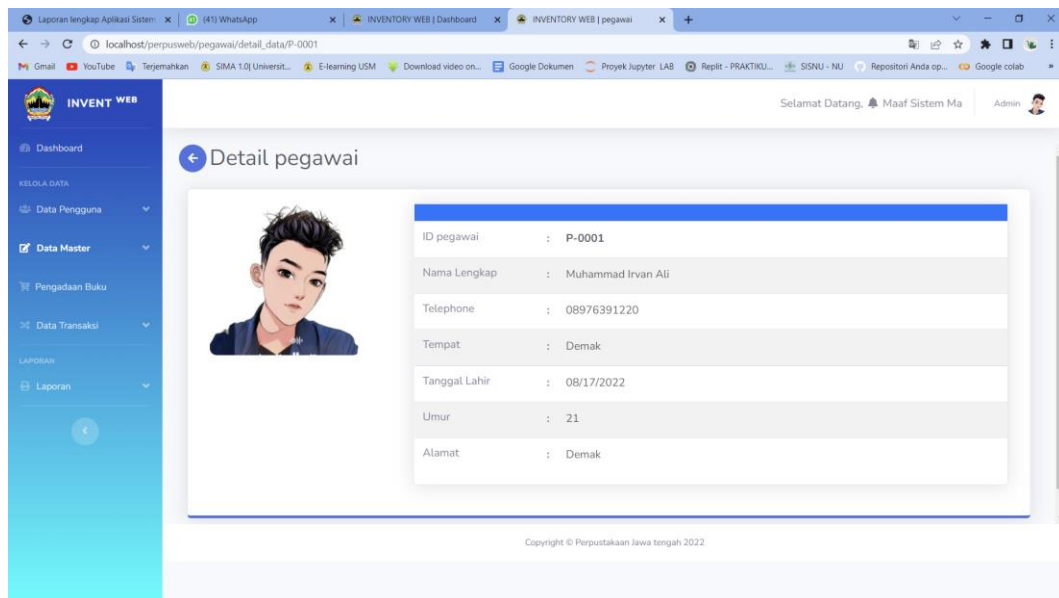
Laporan lengkap Aplikasi Sistem × (41) WhatsApp × INVENTORY WEB | Dashboard × INVENTORY WEB | pegawai × +

localhost/perpusweb/pegawai/detail_data/P-0001

Gmail YouTube Terjemahkan SIMA 1.0| Universit... E-learning USM Download video on... Google Dokumen Proyek Jupyter LAB Replit - PRAKTIKU... SISNU - NU Repositori Anda op... Google colab

INVENT WEB

Selamat Datang, Maaf Sistem Ma Admin

Dashboard

KELOLA DATA

Data Pengguna

Data Master

Pengadaan Buku

Data Transaksi

LAPORAN

Laporan

Detail pegawai

| ID pegawai | : P-0001 |
|---|---|
| Nama Lengkap | : Muhammad Irvan Ali |
| Telephone | : 08976391220 |
| Tempat | : Demak |
| Tanggal Lahir | : 08/17/2022 |
| Umur | : 21 |
| Alamat | : Demak |

Copyright © Perpustakaan Jawa tengah 2022